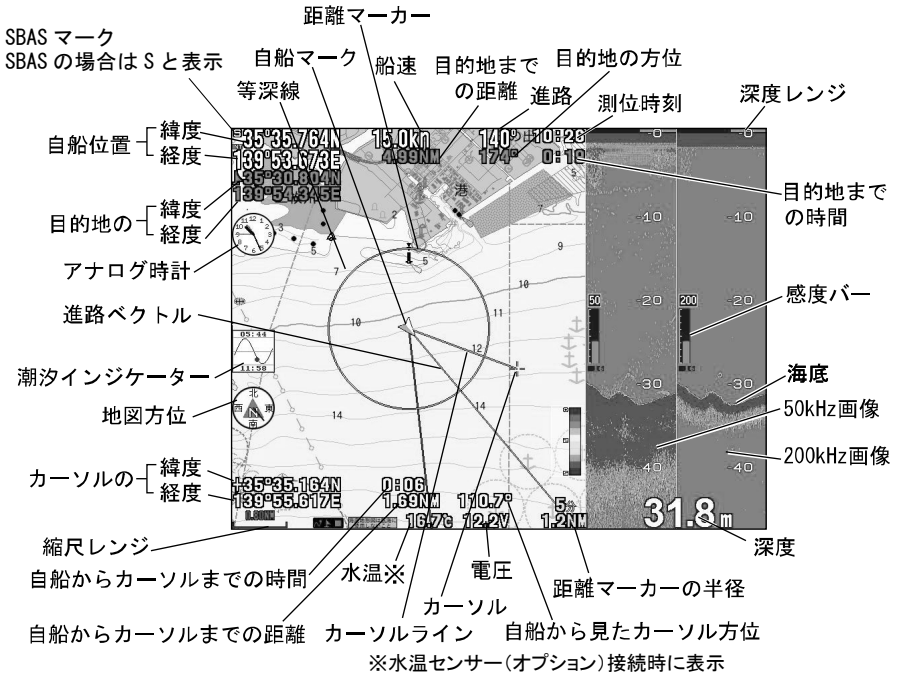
距離マーカー
SBAS マーク
SBAS の場合は S と表示
自船マーク
船速
目的地までの距離
目的地の方位
等深線
進路
測位時刻
深度レンジ
自船位置 緯度 経度
S35°35.764N
139°53.673E
15.0kn
4.99NM
140°
174°
10:26
0:19
35°30.804N
139°54.345E
目的地までの時間
目的地の 緯度 経度
港
アナログ時計
感度バー
進路ベクトル
50
200
-0
-10
-20
-30
-40
05:44
11:58
潮汐インジケーター
海底
地図方位
北
西
東
南
50kHz画像
200kHz画像
カーソルの 緯度 経度
+35°35.164N
139°55.617E
0:06
1.69NM
110.7°
5
1.2NM
16.7c
12.2V
31.8m
縮尺レンジ
深度
自船からカーソルまでの時間
水温※
電圧
距離マーカーの半径
カーソル
自船からカーソルまでの距離
カーソルライン
自船から見たカーソル方位
※水温センサー(オプション)接続時に表示